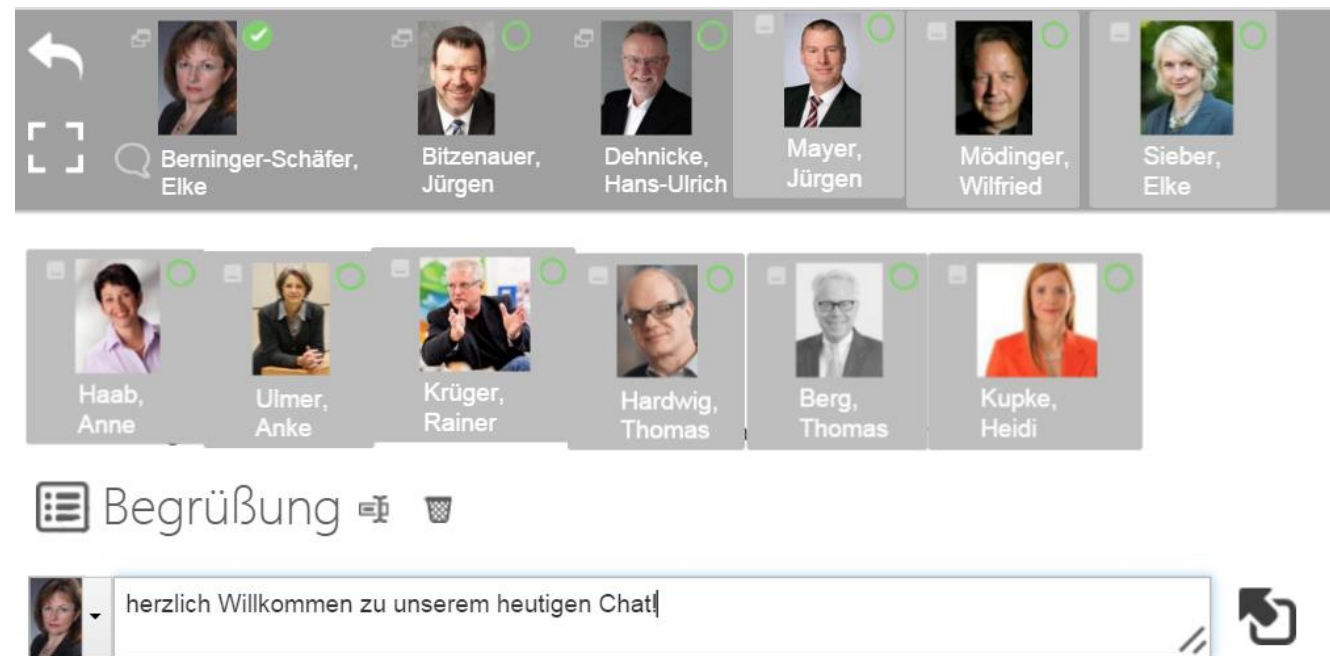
Berninger-Schäfer, Elke

Bitzenauer, Jürgen

Dehnicke, Hans-Ulrich

Mayer, Jürgen

Mödinger, Wilfried

Sieber, Elke

Haab, Anne

Ulmer, Anke

Krüger, Rainer

Hardwig, Thomas

Berg, Thomas

Kupke, Heidi

Begrüßung

herzlich Willkommen zu unserem heutigen Chat!